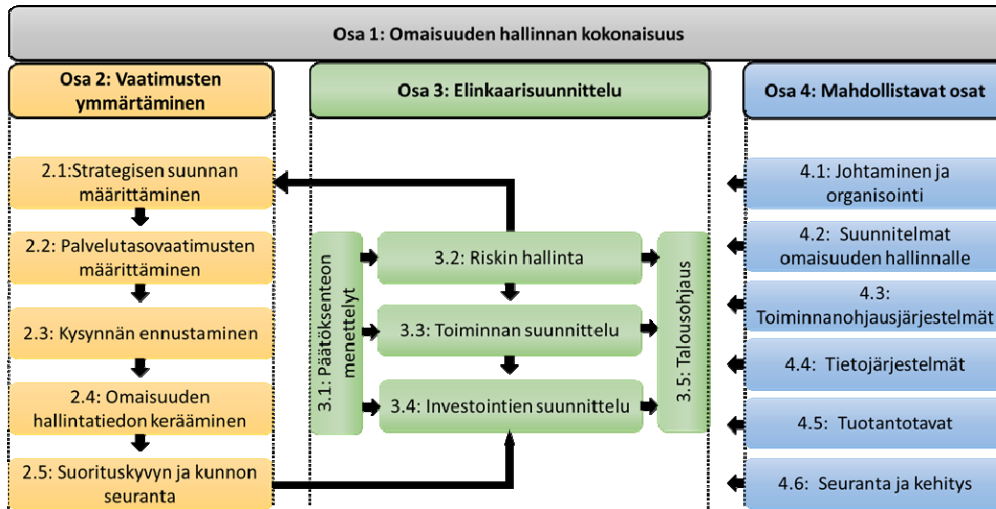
Osa 1: Omaisuuden hallinnan kokonaisuus

Osa 2: Vaatimusten ymmärtäminen

2.1:Strategisen suunnan määrittäminen

2.2: Palvelutasovaatimusten määrittäminen

2.3: Kysynnän ennustaminen

2.4: Omaisuuden hallintatiedon kerääminen

2.5: Suorituskyvyn ja kunnon seuranta

Osa 3: Elinkaarisuunnittelu

3.1: Päätöksenteon menettelyt

3.2: Riskin hallinta

3.3: Toiminnan suunnittelu

3.4: Investointien suunnittelu

3.5: Talousohjaus

Osa 4: Mahdollistavat osat

4.1: Johtaminen ja organisointi

4.2: Suunnitelmat omaisuuden hallinnalle

4.3: Toiminnanohjausjärjestelmät

4.4: Tietojärjestelmät

4.5: Tuotantotavat

4.6: Seuranta ja kehitys